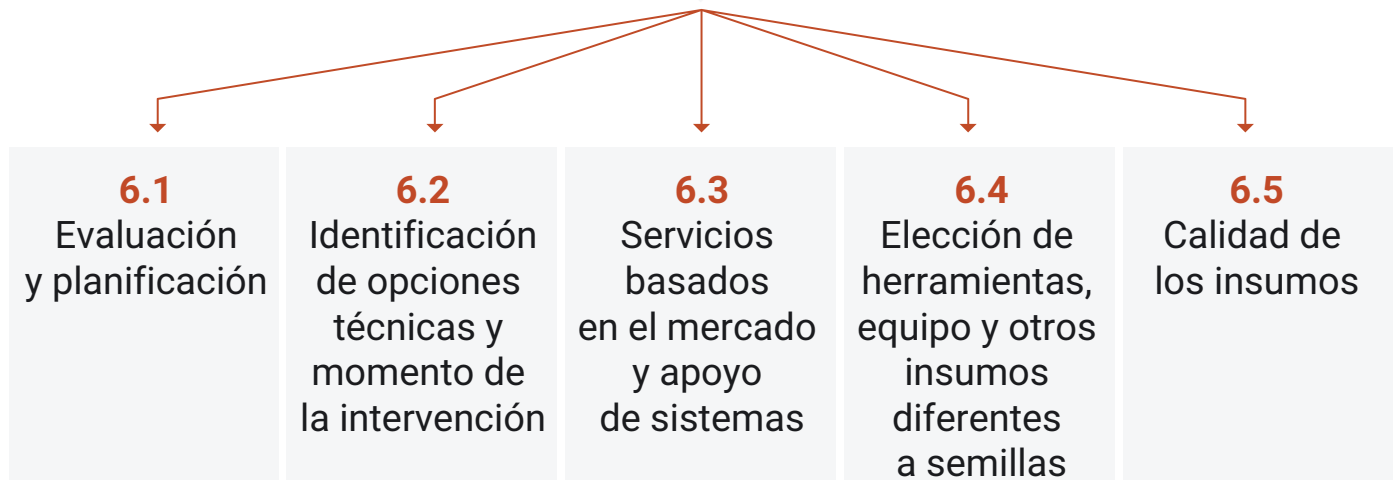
6.1
Evaluación y planificación

6.2
Identificación de opciones técnicas y momento de la intervención

6.3
Servicios basados en el mercado y apoyo de sistemas

6.4
Elección de herramientas, equipo y otros insumos diferentes a semillas

6.5
Calidad de los insumos